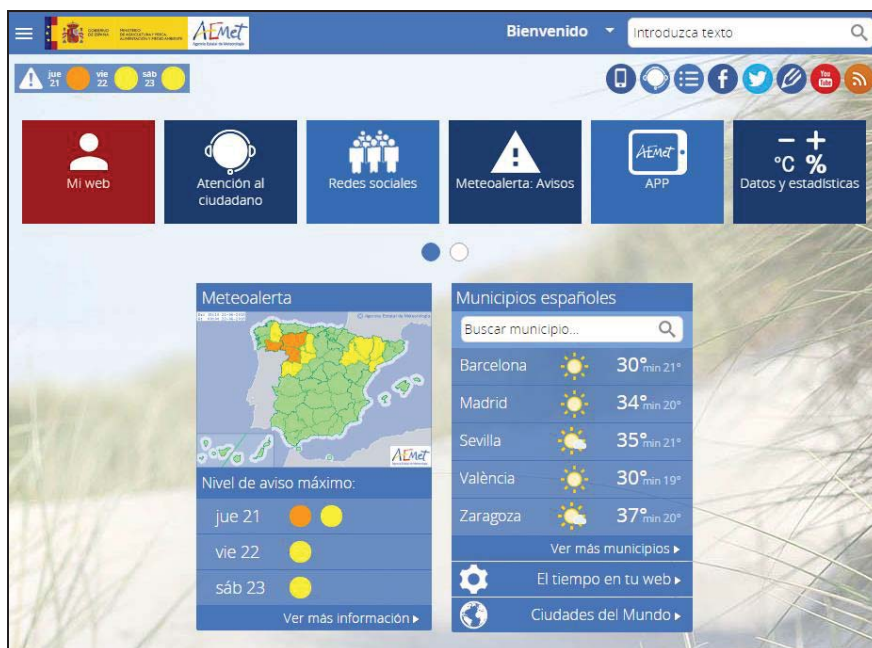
GOBIERNO DE ESPAÑA MINISTERIO DE AGRICULTURA Y PESCA, ALIMENTACIÓN Y MEDIO AMBIENTE AEMet Agencia Estatal de Meteorología

Bienvenido

Introduzca texto

jue 21 vie 22 sáb 23

Mi web

Atención al ciudadano

Redes sociales

Meteoalerta: Avisos

AEMet APP

– + °C % Datos y estadísticas

Meteoalerta

AEMet

Nivel de aviso máximo:

jue 21

vie 22

sáb 23

Ver más información ▸

Municipios españoles

Buscar municipio...

| | |
|---|---|
| Barcelona | 30° min 21° |
| Madrid | 34° min 20° |
| Sevilla | 35° min 21° |
| València | 30° min 19° |
| Zaragoza | 37° min 20° |

Ver más municipios ▸

El tiempo en tu web ▸

Ciudades del Mundo ▸